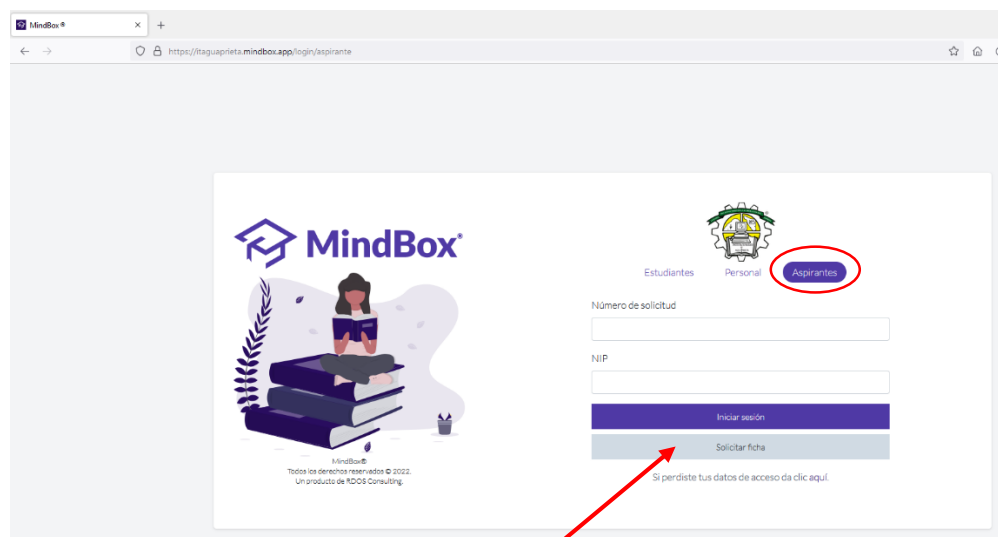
MindBox®
×
+
https://itaguaprieta.mindbox.app/login/aspirante

MindBox®

MindBox®
Todos los derechos reservados © 2022.
Un producto de RDOS Consulting.

Estudiantes
Personal
Aspirantes

Número de solicitud

NIP

Iniciar sesión

Solicitar ficha

Si perdiste tus datos de acceso da clic aquí.